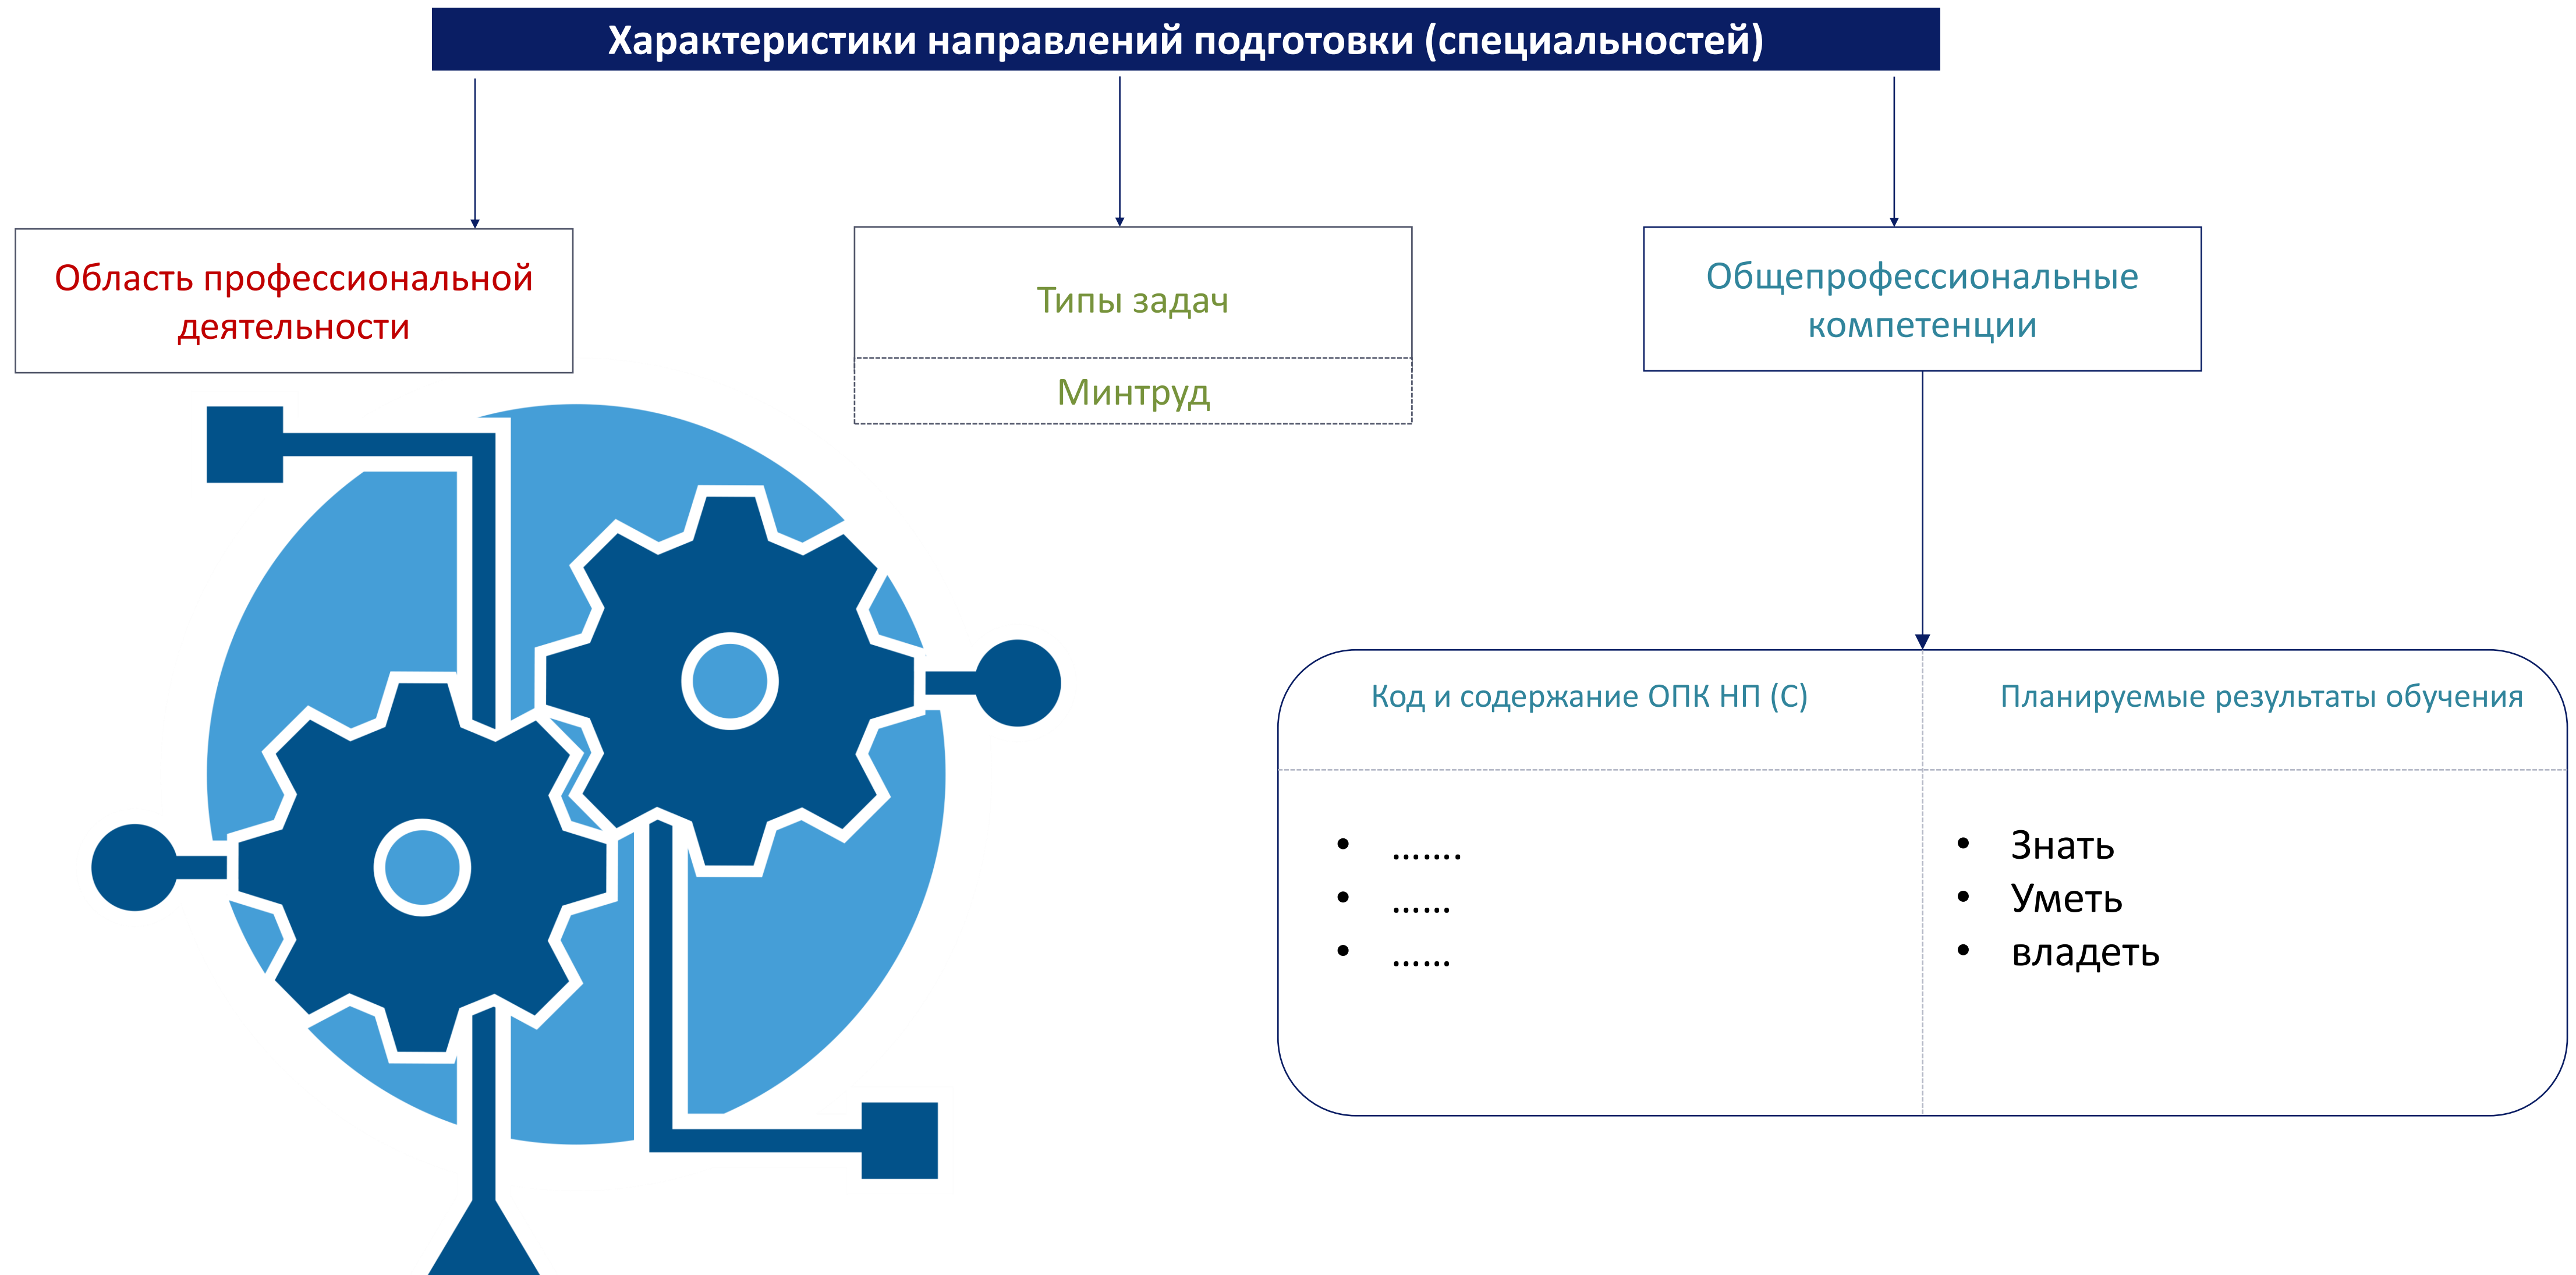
Характеристики направлений подготовки (специальностей)

Область профессиональной деятельности

Типы задач

Минтруд

Общепрофессиональные компетенции

| Код и содержание ОПК НП (С) | Планируемые результаты обучения |
|---|---|
| • ....... • ...... • ...... | • Знать • Уметь • владеть |